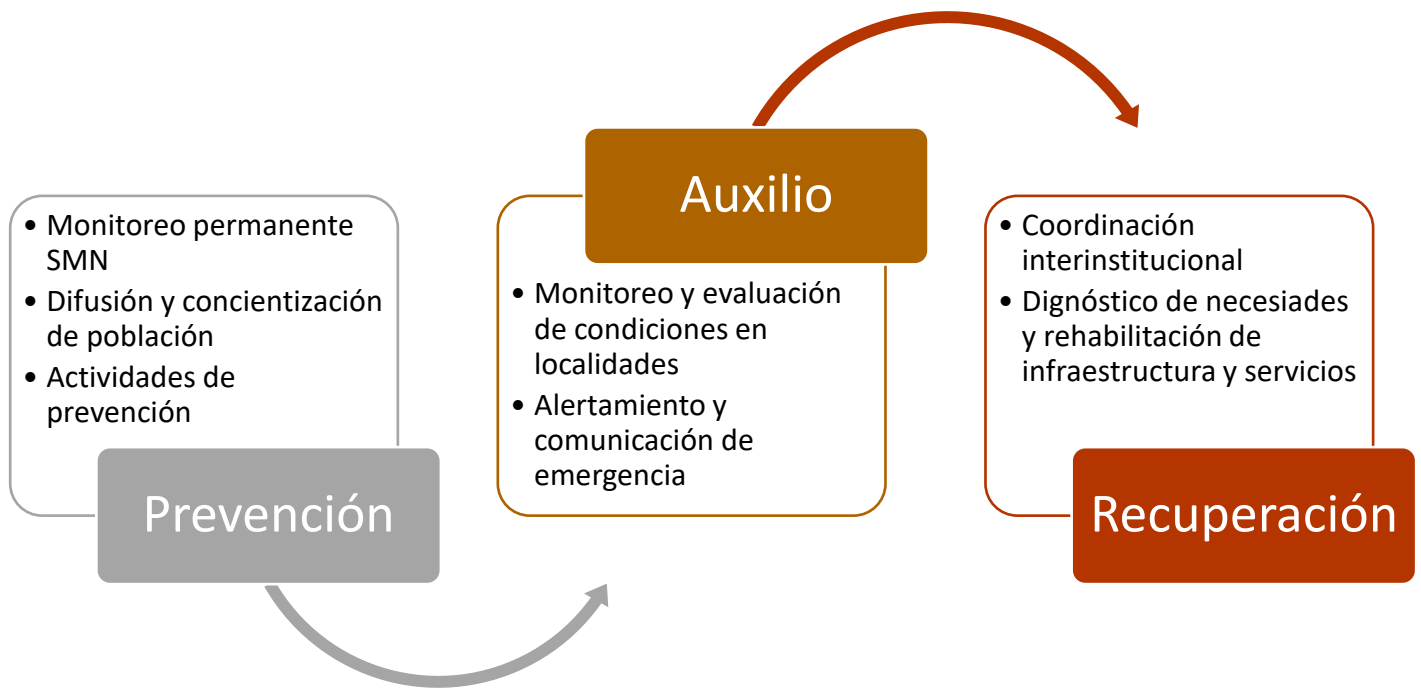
• Monitoreo permanente SMN
• Difusión y concientización de población
• Actividades de prevención

Prevención

Auxilio

• Monitoreo y evaluación de condiciones en localidades
• Alertamiento y comunicación de emergencia

• Coordinación interinstitucional
• Dignóstico de necesiades y rehabilitación de infraestructura y servicios

Recuperación